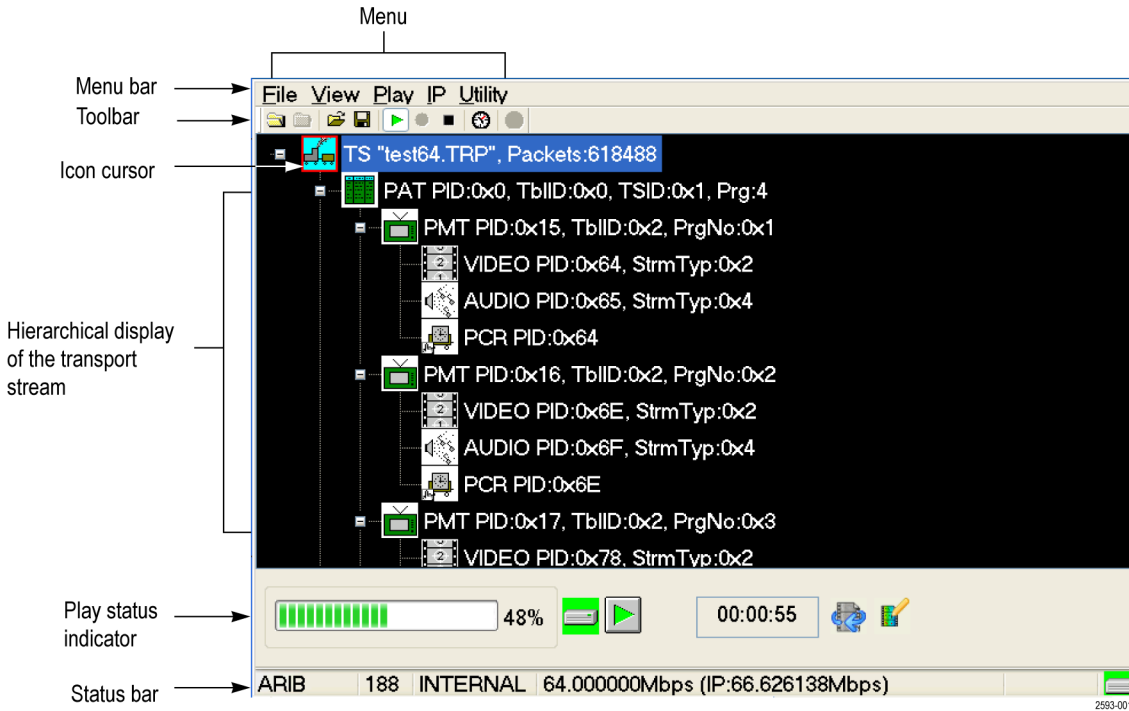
Menu

Menu bar

Toolbar

Icon cursor

Hierarchical display of the transport stream

Play status indicator

Status bar

File View Play IP Utility

TS "test64.TRP", Packets:618488

PAT PID:0x0, TblID:0x0, TSID:0x1, Prg:4

PMT PID:0x15, TblID:0x2, PrgNo:0x1

VIDEO PID:0x64, StrmTyp:0x2

AUDIO PID:0x65, StrmTyp:0x4

PCR PID:0x64

PMT PID:0x16, TblID:0x2, PrgNo:0x2

VIDEO PID:0x6E, StrmTyp:0x2

AUDIO PID:0x6F, StrmTyp:0x4

PCR PID:0x6E

PMT PID:0x17, TblID:0x2, PrgNo:0x3

VIDEO PID:0x78, StrmTyp:0x2

48%

00:00:55

ARIB 188 INTERNAL 64.000000Mbps (IP:66.626138Mbps)

2593-00